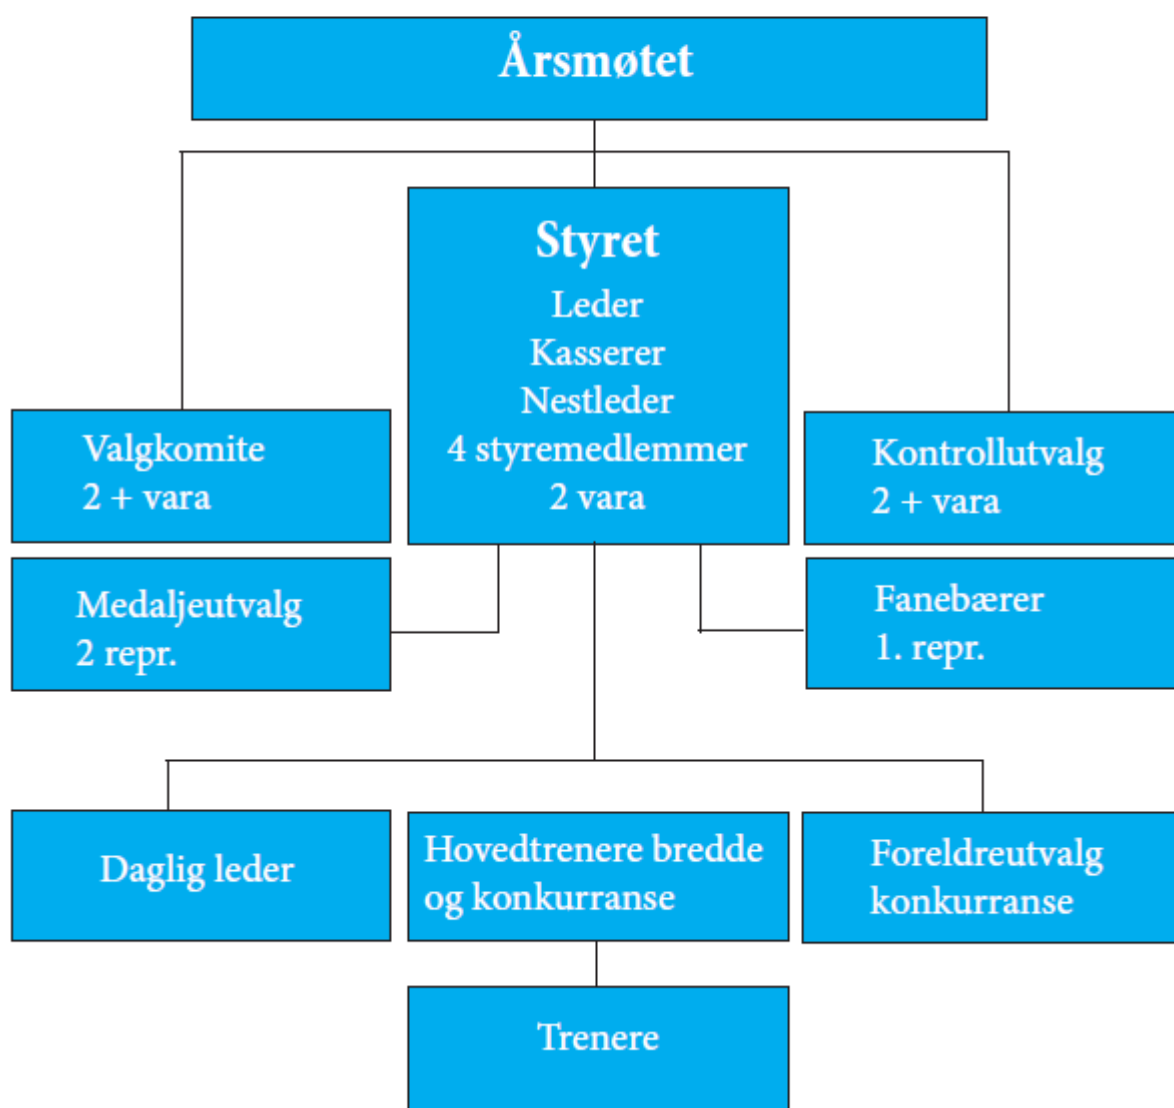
Årsmøtet

Valgkomite
2 + vara

Styret
Leder
Kasserer
Nestleder
4 styremedlemmer
2 vara

Kontrollutvalg
2 + vara

Medaljeutvalg
2 repr.

Fanebærer
1. repr.

Daglig leder

Hovedtrenere bredde og konkurranse

Foreldreutvalg konkurranse

Trenere